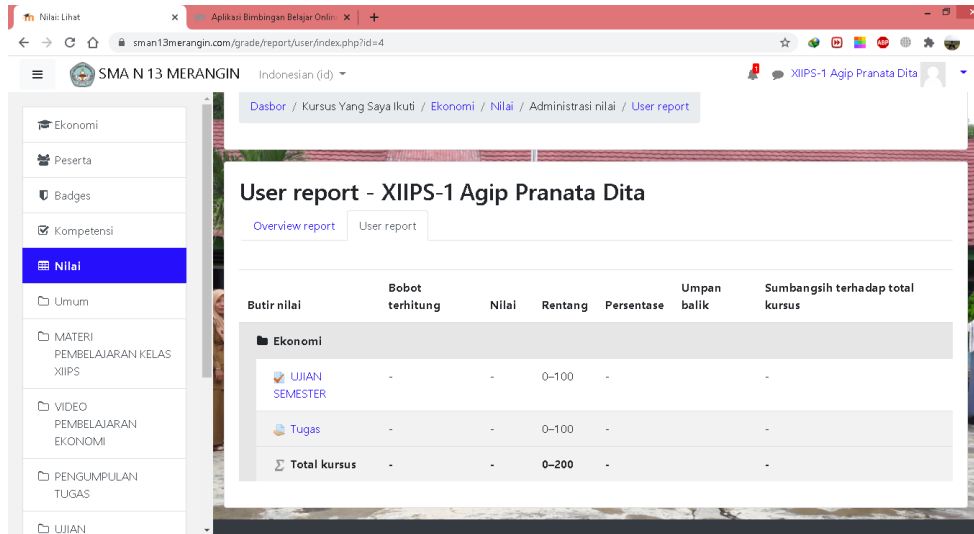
Nilai: Lihat × Aplikasi Bimbingan Belajar Onlin × +

sman13merangin.com/grade/report/user/index.php?id=4

SMA N 13 MERANGIN Indonesian (id)

XIIPS-1 Agip Pranata Dita

Ekonomi

Peserta

Badges

Kompetensi

Nilai

Umum

MATERI PEMBELAJARAN KELAS XIIPS

VIDEO PEMBELAJARAN EKONOMI

PENGUMPULAN TUGAS

UJIAN

Dasbor / Kursus Yang Saya Ikuti / Ekonomi / Nilai / Administrasi nilai / User report

User report - XIIPS-1 Agip Pranata Dita

Overview report User report

| Butir nilai | Bobot terhitung | Nilai | Rentang | Persentase | Umpan balik | Sumbangsih terhadap total kursus |
|---|---|---|---|---|---|---|
| Ekonomi | | | | | | |
| UJIAN SEMESTER | - | - | 0–100 | - | | - |
| Tugas | - | - | 0–100 | - | | - |
| $\sum$ Total kursus | - | - | 0–200 | - | | - |